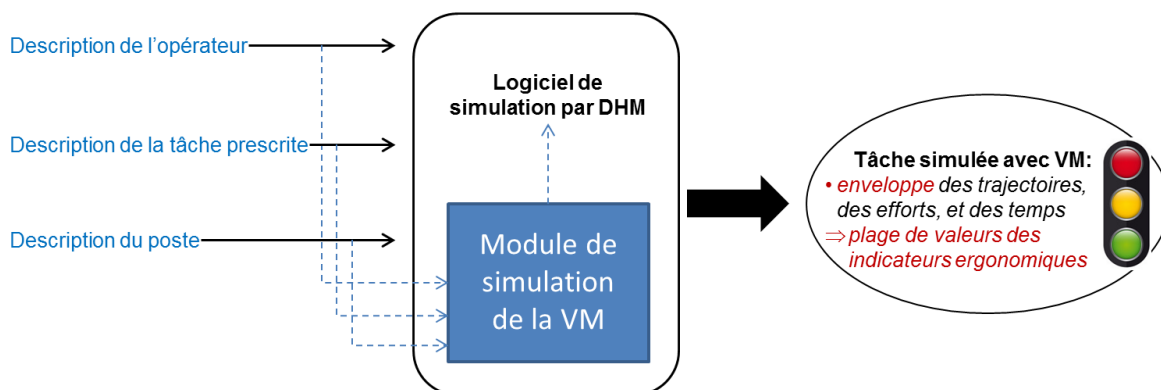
Description de l'opérateur

Description de la tâche prescrite

Description du poste

Logiciel de simulation par DHM

Module de simulation de la VM

Tâche simulée avec VM:
• enveloppe des trajectoires, des efforts, et des temps
⇒ plage de valeurs des indicateurs ergonomiques